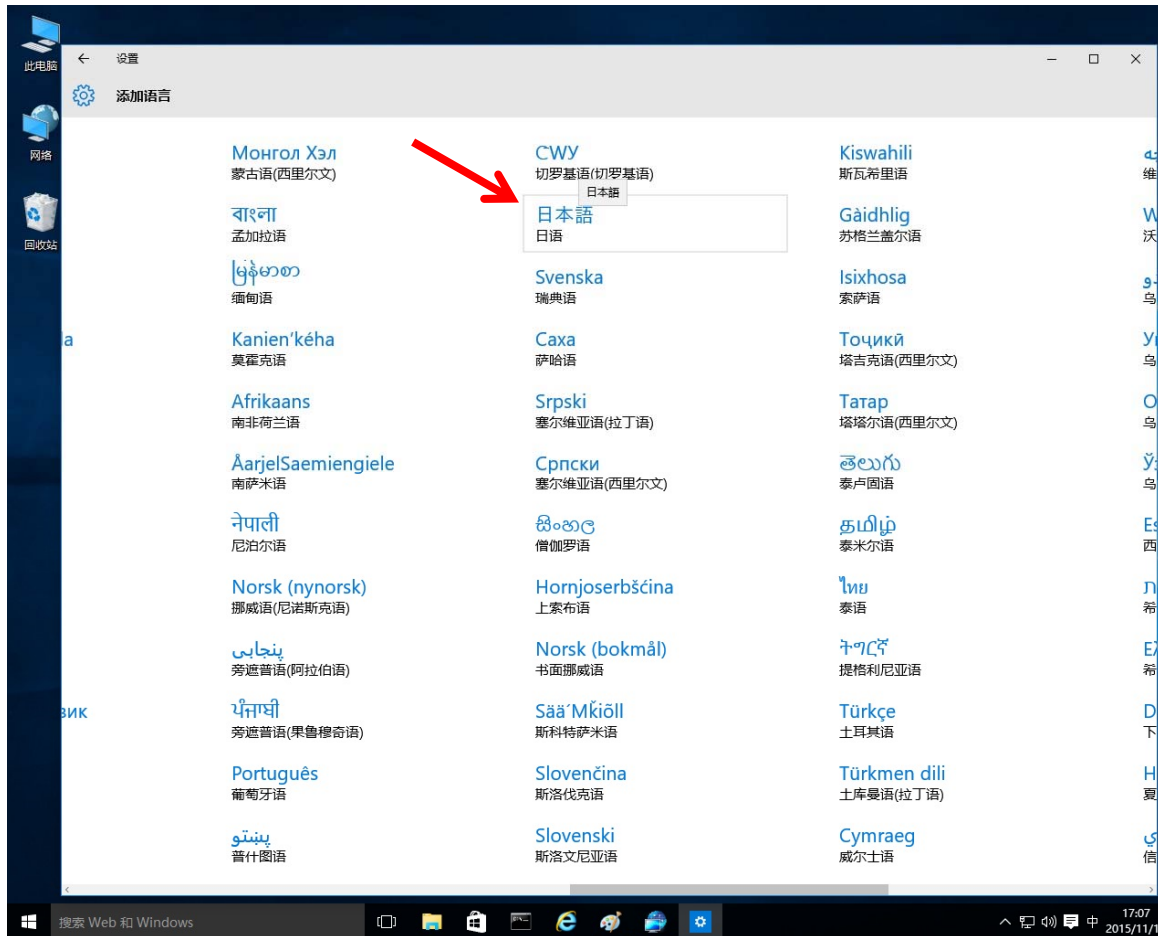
此电脑

网络

回收站

设置

添加语言

Монгол Хэл
蒙古语(西里尔文)

বাংলা
孟加拉语

မြန်မာစာ
缅甸语

Kanien'kéha
莫霍克语

Afrikaans
南非荷兰语

ÅarjelSaemiengiele
南萨米语

नेपाली
尼泊尔语

Norsk (nynorsk)
挪威语(尼诺斯克语)

پنجابی
旁遮普语(阿拉伯语)

ਪੰਜਾਬੀ
旁遮普语(果鲁穆奇语)

Português
葡萄牙语

پښتو
普什图语

CWY
切罗基语(切罗基语)

日本語

日本語
日语

Svenska
瑞典语

Саха
萨哈语

Srpski
塞尔维亚语(拉丁语)

Српски
塞尔维亚语(西里尔文)

සිංහල
僧伽罗语

Hornjoserbšćina
上索布语

Norsk (bokmål)
书面挪威语

Sää´Mǩiõll
斯科特萨米语

Slovenčina
斯洛伐克语

Slovenski
斯洛文尼亚语

Kiswahili
斯瓦希里语

Gàidhlig
苏格兰盖尔语

Isixhosa
索萨语

Тоҷикӣ
塔吉克语(西里尔文)

Татар
塔塔尔语(西里尔文)

తెలుగు
泰卢固语

தமிழ்
泰米尔语

ไทย
泰语

ትግርኛ
提格利尼亚语

Türkçe
土耳其语

Türkmen dili
土库曼语(拉丁语)

Cymraeg
威尔士语

ıa

ɜик

搜索 Web 和 Windows

中

17:07
2015/11/1